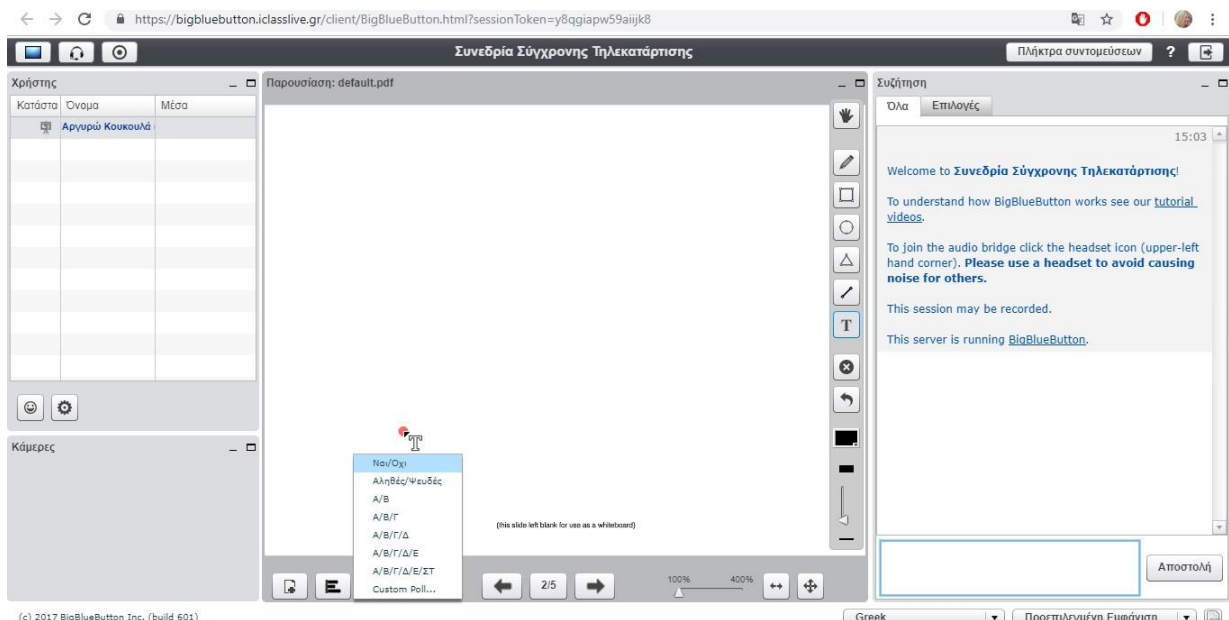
https://bigbluebutton.iclasslive.gr/client/BigBlueButton.html?sessionToken=y8qgiapw59aiijk8

Συνεδρία Σύγχρονης Τηλεκατάρτισης

Πλήκτρα συντομεύσεων

?

Χρήστης

| Κατάστα | Όνομα | Μέσα |
|---|---|---|
| | Αργυρώ Κουκουλά | |

Κάμερες

Παρουσίαση: default.pdf

Ναι/Όχι
Αληθές/Ψευδές
Α/Β
Α/Β/Γ
Α/Β/Γ/Δ
Α/Β/Γ/Δ/Ε
Α/Β/Γ/Δ/Ε/ΣΤ
Custom Poll...

(this slide left blank for use as a whiteboard)

2/5

100%

400%

Συζήτηση

Όλα

Επιλογές

15:03

Welcome to Συνεδρία Σύγχρονης Τηλεκατάρτισης!

To understand how BigBlueButton works see our tutorial videos.

To join the audio bridge click the headset icon (upper-left hand corner). Please use a headset to avoid causing noise for others.

This session may be recorded.

This server is running BigBlueButton.

Αποστολή

(c) 2017 BigBlueButton Inc. (build 601)

Greek

Προεπιλεγμένη Εμφάνιση